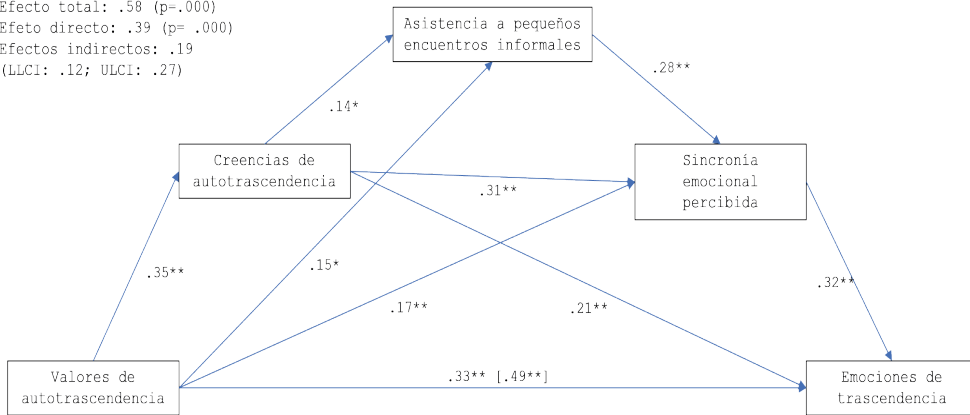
Efecto total: .58 (p=.000)
Efeto directo: .39 (p= .000)
Efectos indirectos: .19
(LLCI: .12; ULCI: .27)

Asistencia a pequeños encuentros informales

.14*

.28**

Creencias de autotrascendencia

.31**

Sincronía emocional percibida

.15*

.35**

.17**

.21**

.32**

Valores de autotrascendencia

.33** [.49**]

Emociones de trascendencia